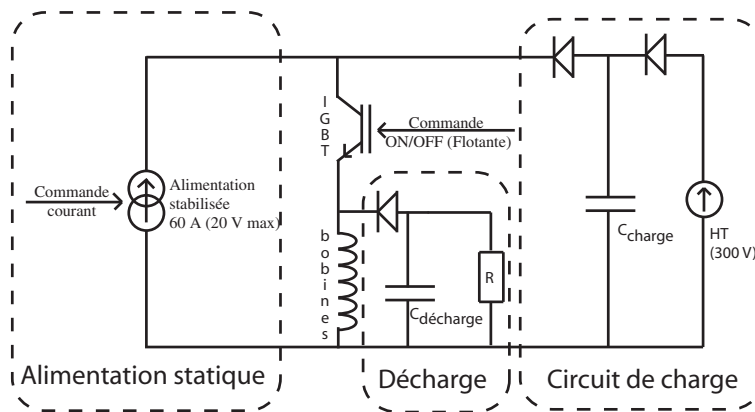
Commande courant

Alimentation stabilisée 60 A (20 V max)

I G B T

Commande ON/OFF (Flotante)

b o b i n e s

R

$C_{décharge}$

$C_{charge}$

HT (300 V)

Alimentation statique

Décharge

Circuit de charge